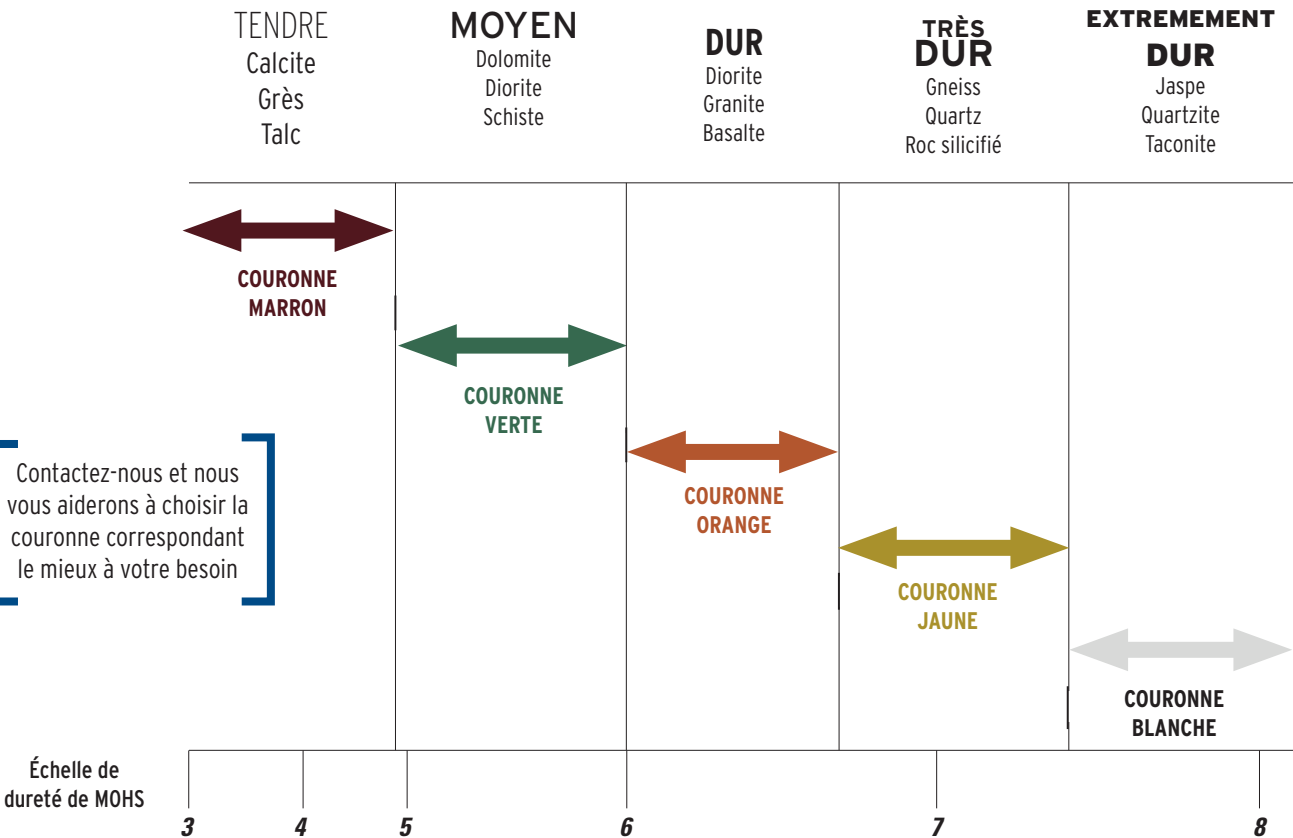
TENDRE
Calcite
Grès
Talc

MOYEN
Dolomite
Diorite
Schiste

DUR
Diorite
Granite
Basalte

TRÈS
DUR
Gneiss
Quartz
Roc silicifié

EXTREMEMENT
DUR
Jaspe
Quartzite
Taconite

COURONNE
MARRON

COURONNE
VERTE

Contactez-nous et nous vous aiderons à choisir la couronne correspondant le mieux à votre besoin

COURONNE
ORANGE

COURONNE
JAUNE

COURONNE
BLANCHE

Échelle de dureté de MOHS

3 4 5 6 7 8